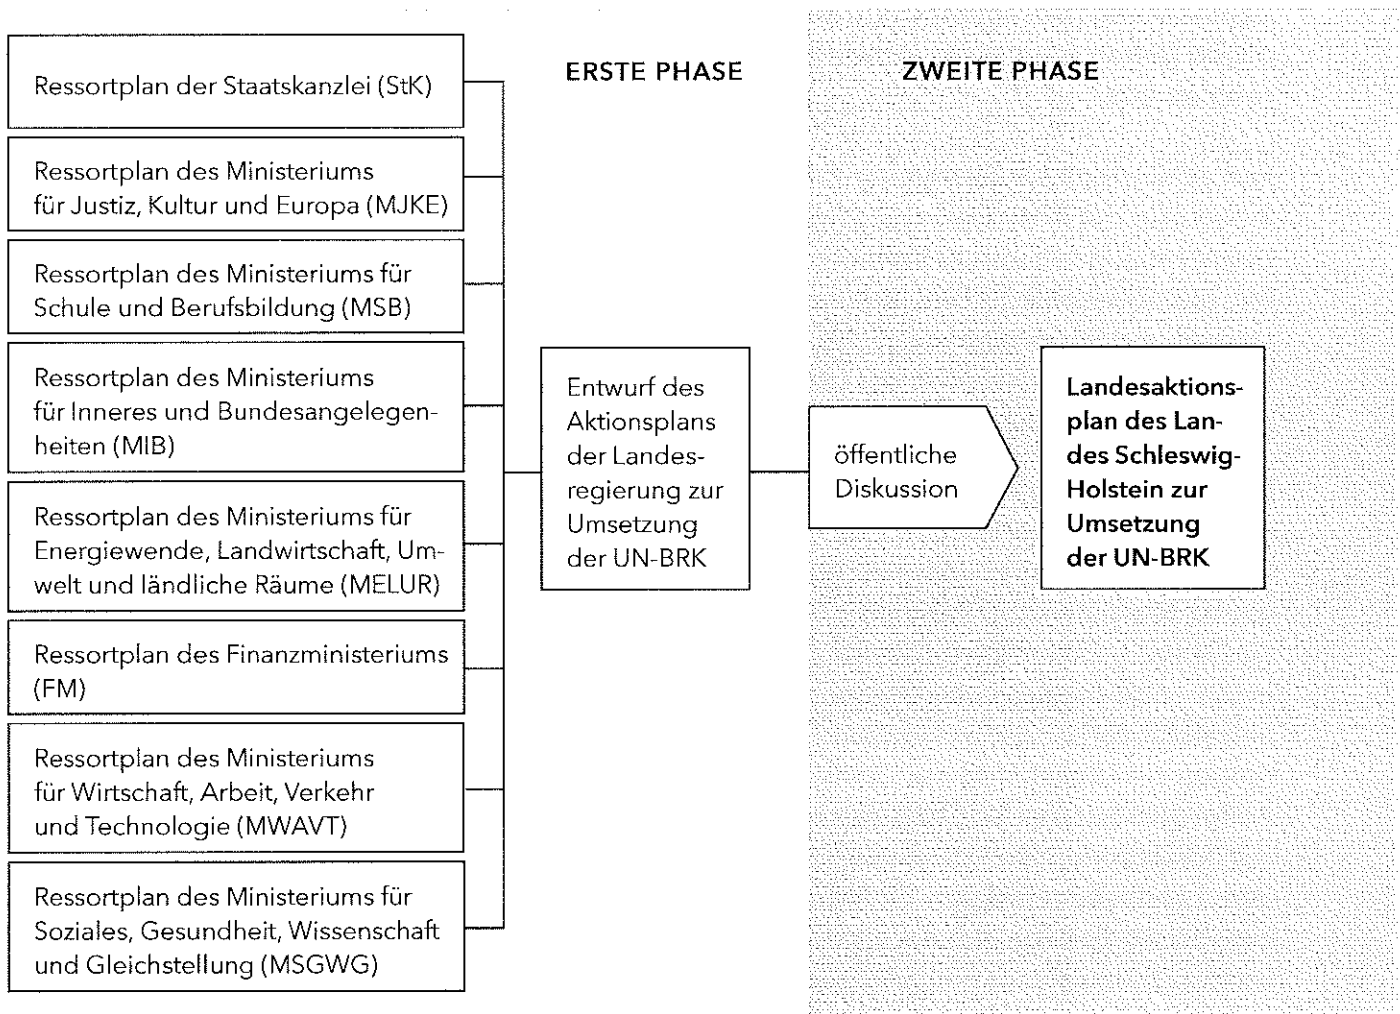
ERSTE PHASE

ZWEITE PHASE

Ressortplan der Staatskanzlei (StK)

Ressortplan des Ministeriums für Justiz, Kultur und Europa (MJKE)

Ressortplan des Ministeriums für Schule und Berufsbildung (MSB)

Ressortplan des Ministeriums für Inneres und Bundesangelegenheiten (MIB)

Ressortplan des Ministeriums für Energiewende, Landwirtschaft, Umwelt und ländliche Räume (MELUR)

Ressortplan des Finanzministeriums (FM)

Ressortplan des Ministeriums für Wirtschaft, Arbeit, Verkehr und Technologie (MWAVT)

Ressortplan des Ministeriums für Soziales, Gesundheit, Wissenschaft und Gleichstellung (MSGWG)

Entwurf des Aktionsplans der Landesregierung zur Umsetzung der UN-BRK

öffentliche Diskussion

Landesaktionsplan des Landes Schleswig-Holstein zur Umsetzung der UN-BRK